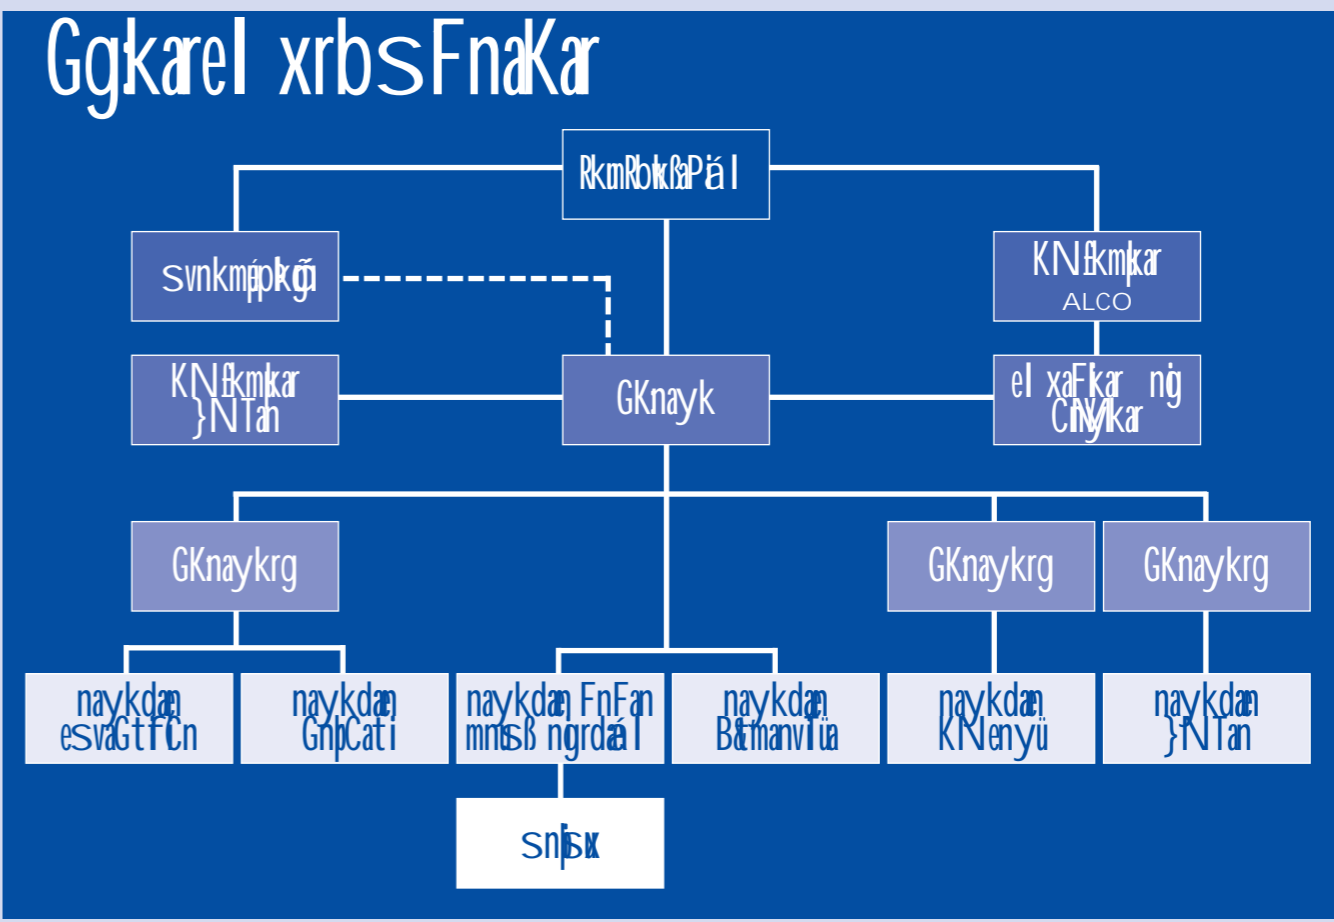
GgkarelI xrbsFnaKar

RkumRbkßaPál

svnkmμpkgñ

KNfkmkar
ALCO

KNfkmkar
}NTan

GKnayk

elxaFikar nig
Cnyk

GKnaykrg

GKnaykrg

GKnaykrg

naykdæan
esvaGtifiCn

naykdæan
GnþCati

naykdæan FnFan
mnusß nigrdæbal

naykdæan
Bt’manviTüa

naykdæan
KNenyü

naykdæan
}NTan

snþisux